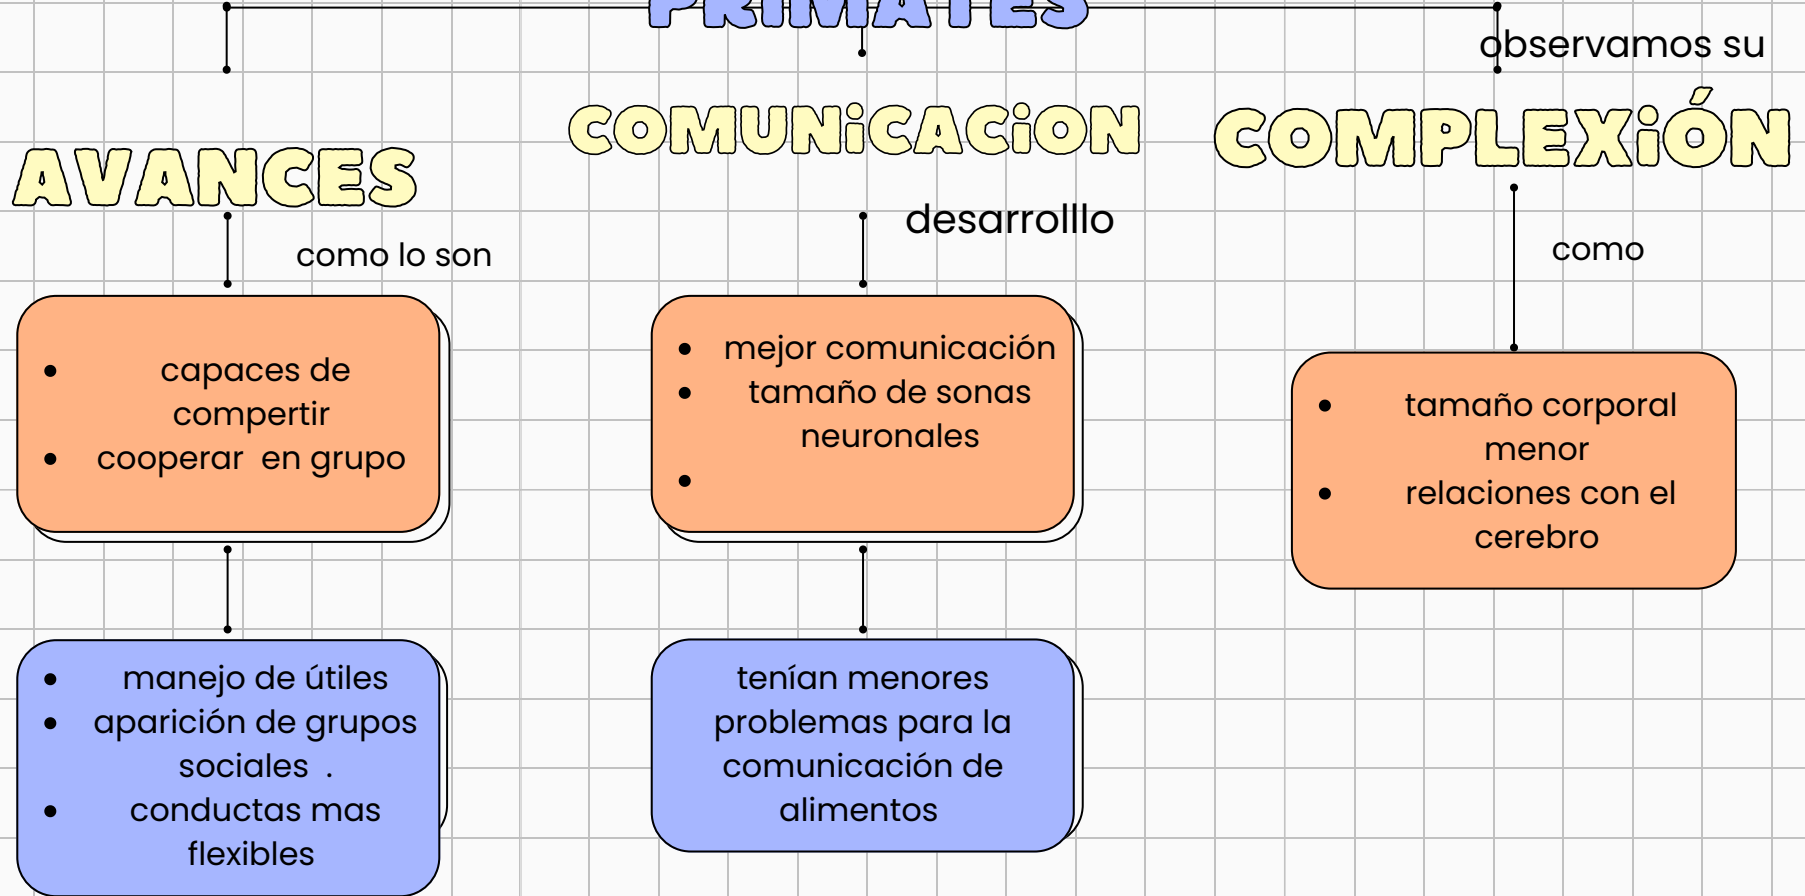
PRIMATES

AVANCES

como lo son

- capaces de compertir
- cooperar en grupo

- manejo de útiles
- aparición de grupos sociales .
- conductas mas flexibles

COMUNICACION

desarrollllo

- mejor comunicación
- tamaño de sonas neuronales
-

tenían menores problemas para la comunicación de alimentos

observamos su

COMPLEXIÓN

como

- tamaño corporal menor
- relaciones con el cerebro